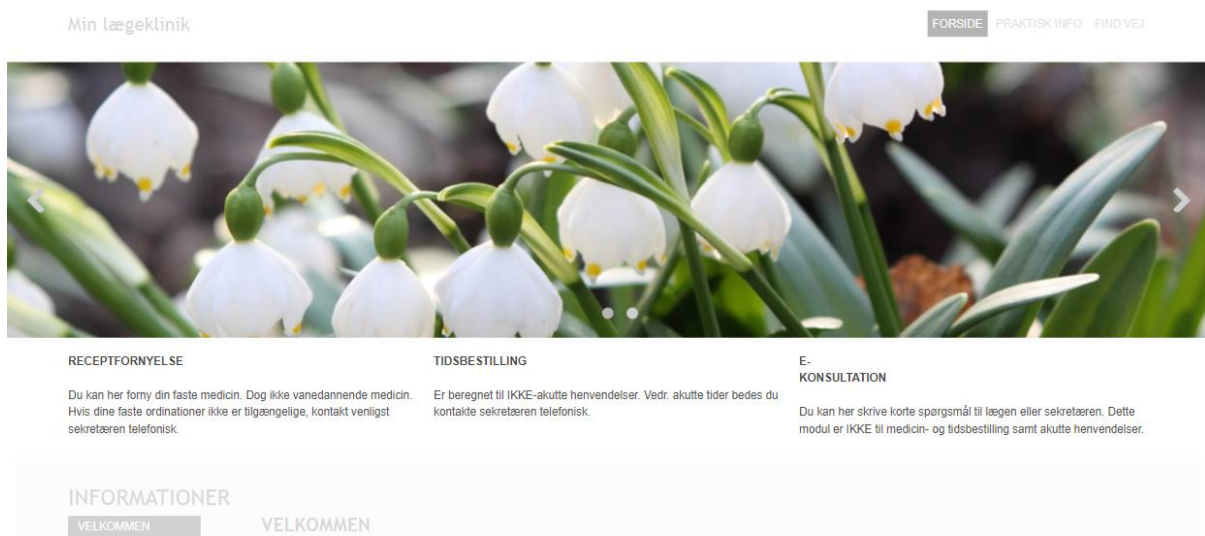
Min lægeklinik

FORSIDE PRAKTISK INFO FIND VEJ

RECEPTFORNYELSE

Du kan her forny din faste medicin. Dog ikke vanedannende medicin. Hvis dine faste ordinationer ikke er tilgængelige, kontakt venligst sekretæren telefonisk.

TIDSBESTILLING

Er beregnet til IKKE-akutte henvendelser. Vedr. akutte tider bedes du kontakte sekretæren telefonisk.

E-KONSULTATION

Du kan her skrive korte spørgsmål til lægen eller sekretæren. Dette modul er IKKE til medicin- og tidsbestilling samt akutte henvendelser.

INFORMATIONER

VELKOMMEN

VELKOMMEN